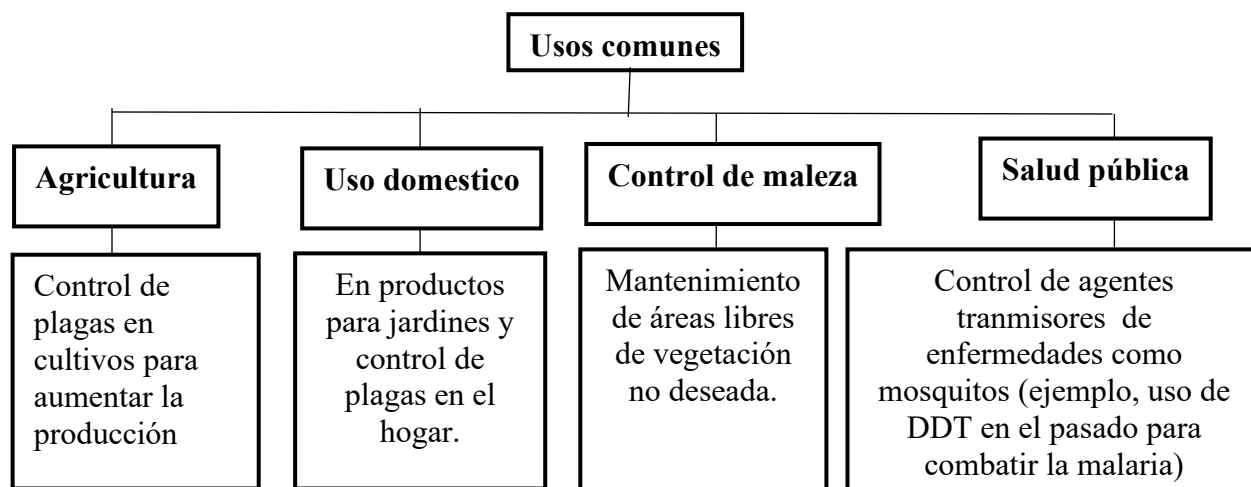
Usos comunes

Agricultura

Control de plagas en cultivos para aumentar la producción

Uso domestico

En productos para jardines y control de plagas en el hogar.

Control de maleza

Mantenimiento de áreas libres de vegetación no deseada.

Salud pública

Control de agentes tranmisores de enfermedades como mosquitos (ejemplo, uso de DDT en el pasado para combatir la malaria)